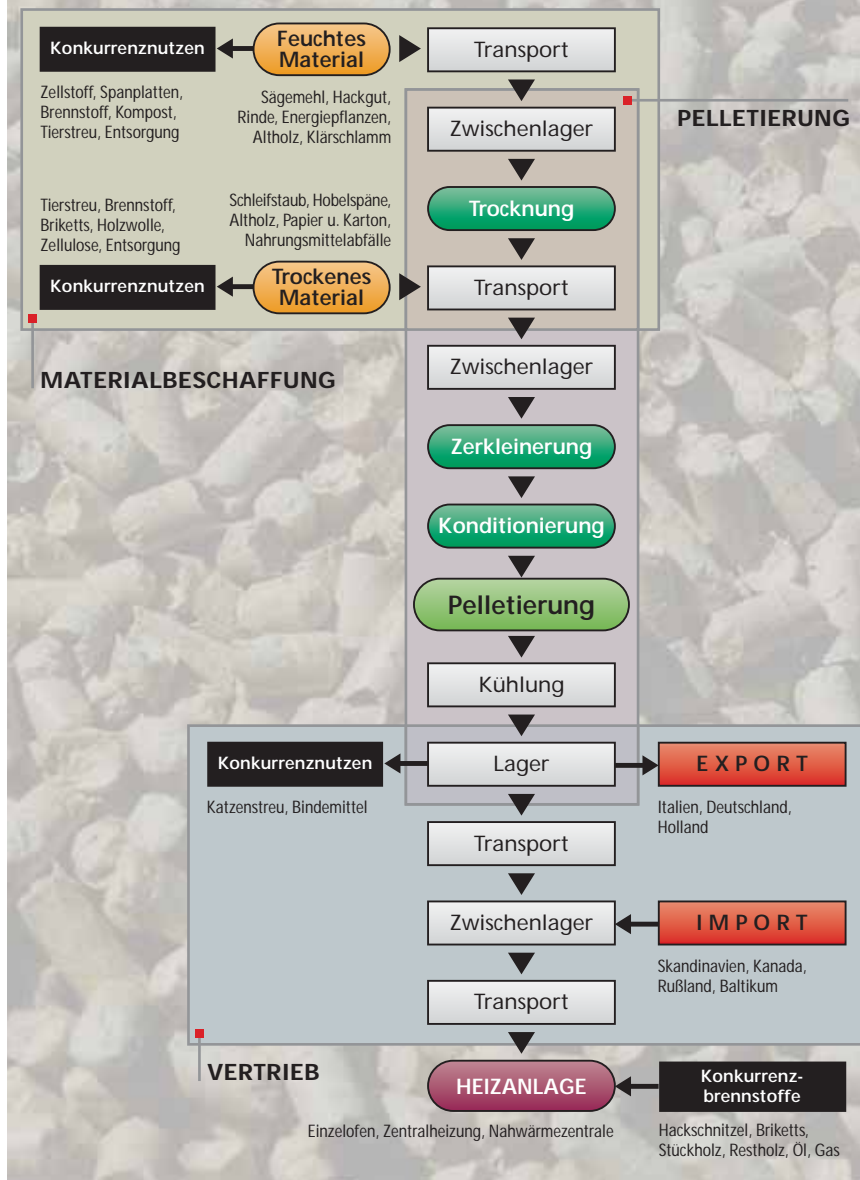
Konkurrenznutzen

Feuchtes Material

Transport

Zellstoff, Spanplatten, Brennstoff, Kompost, Tierstreu, Entsorgung

Sägemehl, Hackgut, Rinde, Energiepflanzen, Altholz, Klärschlamm

PELLETIERUNG

Zwischenlager

Tierstreu, Brennstoff, Briketts, Holzwolle, Zellulose, Entsorgung

Schleifstaub, Hobelspäne, Altholz, Papier u. Karton, Nahrungsmittelabfälle

Trocknung

Konkurrenznutzen

Trockenes Material

Transport

MATERIALBESCHAFFUNG

Zwischenlager

Zerkleinerung

Konditionierung

Pelletierung

Kühlung

Konkurrenznutzen

Lager

EXPORT

Katzenstreu, Bindemittel

Italien, Deutschland, Holland

Transport

Zwischenlager

IMPORT

Skandinavien, Kanada, Rußland, Baltikum

Transport

VERTRIEB

HEIZANLAGE

Konkurrenzbrennstoffe

Einzelofen, Zentralheizung, Nahwärmezentrale

Hackschnitzel, Briketts, Stückholz, Restholz, Öl, Gas